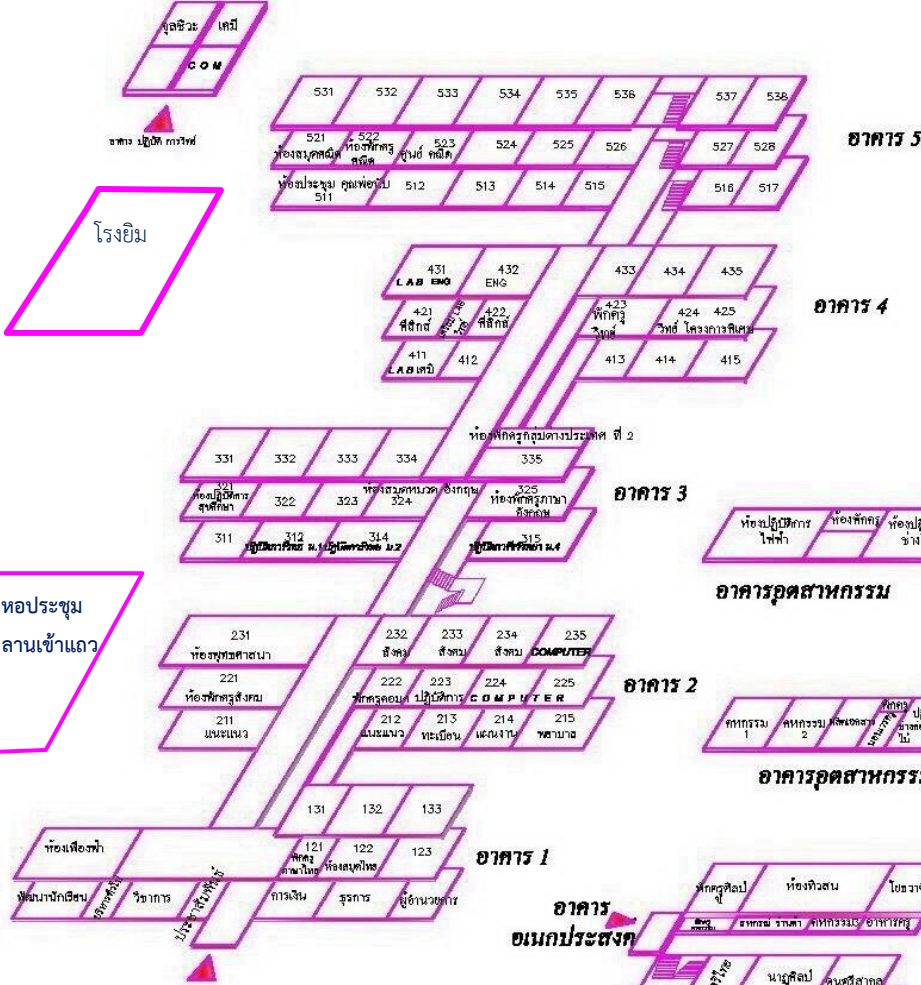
ชีวะ เคมี
COM
อาคาร ปฏิบัติ การวิทย์

531 532 533 534 535 536 537 538
521 ห้องสมุดคณิต 522 ห้องพักครู คณิต 523 ศูนย์ คณิต 524 525 526 527 528
ห้องประชุม คุณพ่อบัว 511 512 513 514 515 516 517
อาคาร 5

โรงยิม

431 LAB ENG 432 ENG 433 434 435
421 ฟิสิกส์ 422 ฟิสิกส์ 423 พักครู วิทย์ 424 425 วิทย์ โครงการพิเศษ
411 LAB เคมี 412 413 414 415
อาคาร 4

ห้องพักครูกลุ่มต่างประเทศ ที่ 2
331 332 333 334 335
321 ห้องปฏิบัติการ สุขศึกษา 322 323 324 ห้องสมุดหมวด อังกฤษ 325 ห้องพักครูภาษา อังกฤษ
311 312 ปฏิบัติการวิทย์ ม.1 314 ปฏิบัติการวิทย์ ม.2 315 ปฏิบัติการวิทย์ ม.4
อาคาร 3

ห้องปฏิบัติการ ไฟฟ้า ห้องพักครู ห้องปฏิ ช่าง
อาคารอุตสาหกรรม

หอประชุม
ลานเข้าแถว

231 ห้องพุทธศาสนา 232 สังคม 233 สังคม 234 สังคม 235 COMPUTER
221 ห้องพักครูสังคม 222 พักครูคอมฯ 223 ปฏิบัติการ 224 COMPUTER 225
211 แนะแนว 212 แนะแนว 213 ทะเบียน 214 แผนงาน 215 พยาบาล
อาคาร 2

คหกรรม 1 คหกรรม 2
อาคารอุตสาหกรรม

131 132 133
ห้องเฟื่องฟ้า 121 พักครู ภาษาไทย 122 ห้องสมุดไทย 123
พัฒนานักเรียน วิชาการ การเงิน ธุรการ ผู้อำนวยการ
ประชาสัมพันธ์
อาคาร 1

อาคาร อเนกประสงค์
พักครูศิลป์ ห้องทิวสน โยธา
คหกรรม อาหารครู
นาฏศิลป์ ดนตรีสากล